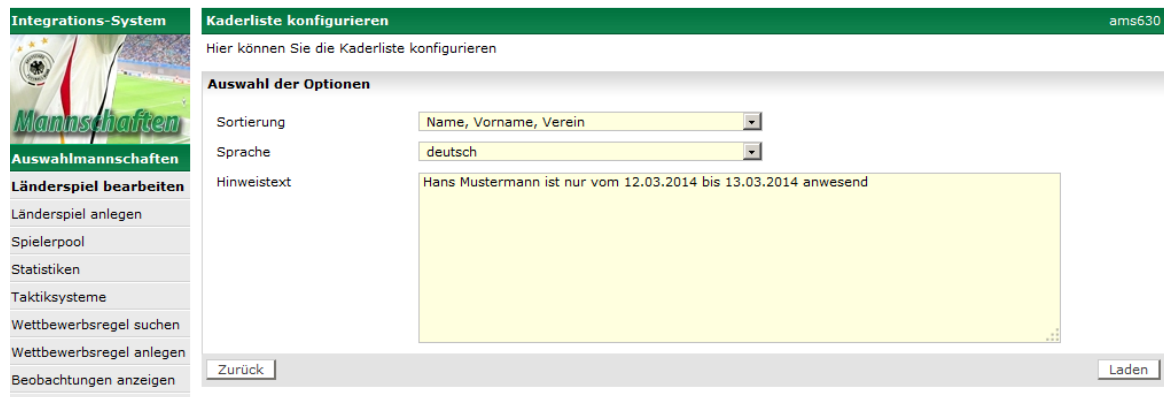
Integrations-System

Mannschaften

Auswahlmannschaften

Länderspiel bearbeiten

Länderspiel anlegen

Spielerpool

Statistiken

Taktiksysteme

Wettbewerbsregel suchen

Wettbewerbsregel anlegen

Beobachtungen anzeigen

Kaderliste konfigurieren

ams630

Hier können Sie die Kaderliste konfigurieren

Auswahl der Optionen

Sortierung | Name, Vorname, Verein

Sprache | deutsch

Hinweistext | Hans Mustermann ist nur vom 12.03.2014 bis 13.03.2014 anwesend

Zurück

Laden